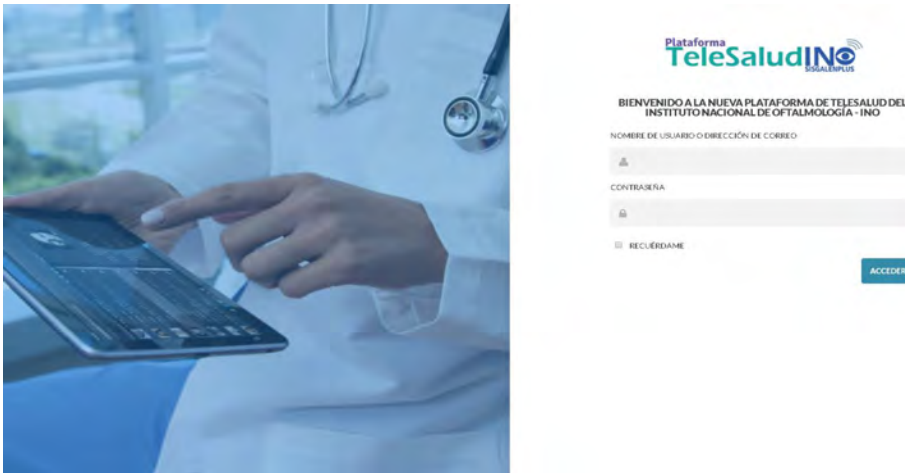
Plataforma
TeleSaludINO
SISGALENPLUS

BIENVENIDO A LA NUEVA PLATAFORMA DE TELESALUD DEL INSTITUTO NACIONAL DE OFTALMOLOGÍA - INO

NOMBRE DE USUARIO O DIRECCIÓN DE CORREO

CONTRASEÑA

RECUÉRDAME

ACCEDER